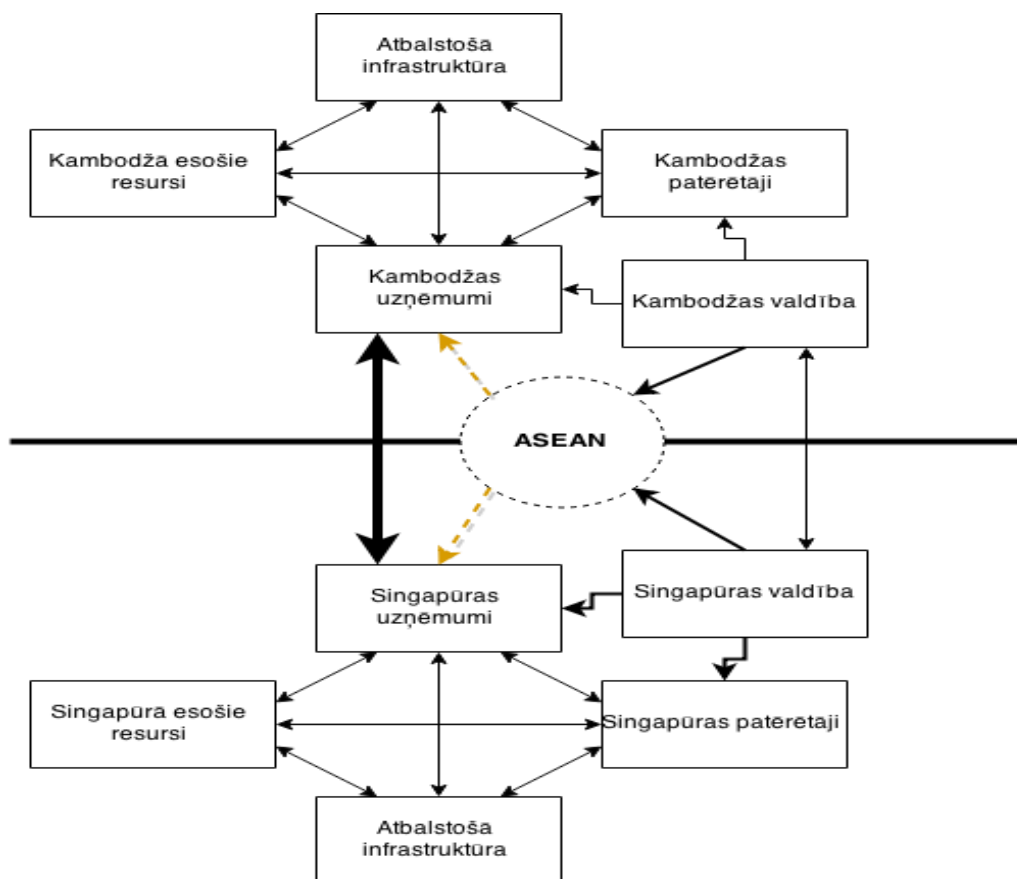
Atbalstoša infrastruktūra

Kambodžā esošie resursi

Kambodžas patērētaji

Kambodžas uzņēmumi

Kambodžas valdība

ASEAN

Singapūras uzņēmumi

Singapūras valdība

Singapūrā esošie resursi

Singapūras patērētaji

Atbalstoša infrastruktūra